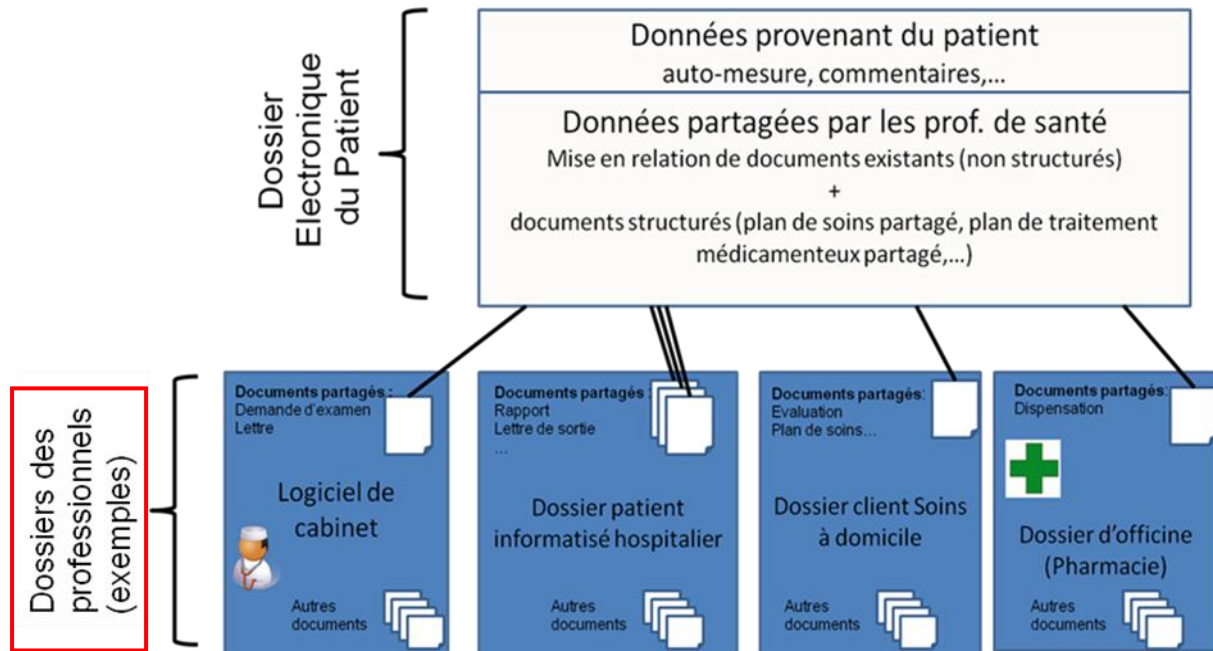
Dossier Electronique du Patient

Données provenant du patient
auto-mesure, commentaires,...

Données partagées par les prof. de santé
Mise en relation de documents existants (non structurés)
+
documents structurés (plan de soins partagé, plan de traitement médicamenteux partagé,...)

Dossiers des professionnels (exemples)

Documents partagés :
Demande d'examen
Lettre

Logiciel de cabinet

Autres documents

Documents partagés :
Rapport
Lettre de sortie
...

Dossier patient informatisé hospitalier

Autres documents

Documents partagés:
Evaluation
Plan de soins...

Dossier client Soins à domicile

Autres documents

Documents partagés:
Dispensation

Dossier d'officine (Pharmacie)

Autres documents